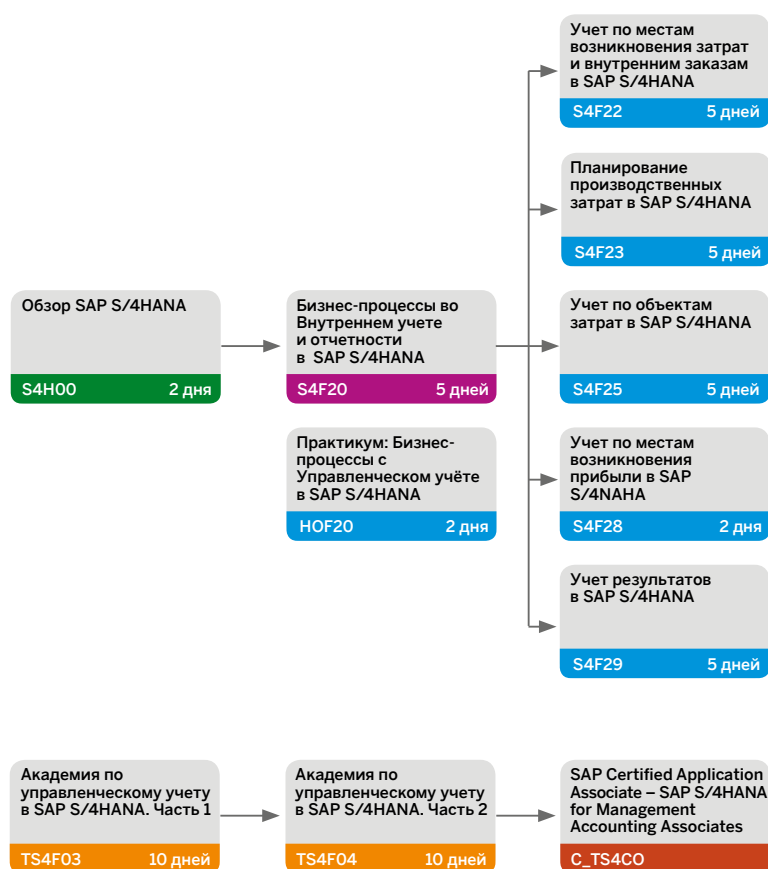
Обзор SAP S/4HANA

S4H00 2 дня

Бизнес-процессы во Внутреннем учете и отчетности в SAP S/4HANA

S4F20 5 дней

Практикум: Бизнес-процессы с Управленческом учёте в SAP S/4HANA

HOF20 2 дня

Учет по местам возникновения затрат и внутренним заказам в SAP S/4HANA

S4F22 5 дней

Планирование производственных затрат в SAP S/4HANA

S4F23 5 дней

Учет по объектам затрат в SAP S/4HANA

S4F25 5 дней

Учет по местам возникновения прибыли в SAP S/4NAHA

S4F28 2 дня

Учет результатов в SAP S/4HANA

S4F29 5 дней

Академия по управленческому учету в SAP S/4HANA. Часть 1

TS4F03 10 дней

Академия по управленческому учету в SAP S/4HANA. Часть 2

TS4F04 10 дней

SAP Certified Application Associate – SAP S/4HANA for Management Accounting Associates

C_TS4CO